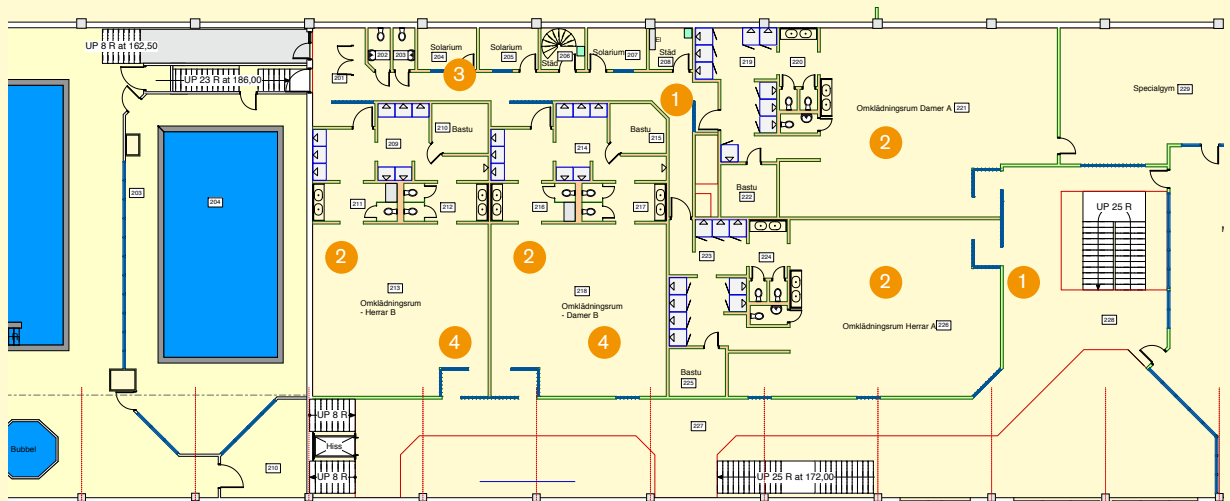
UP 8 R at 162,50
UP 23 R at 186,00
201
202
203
Solarium 204
3
Solarium 205
Städ
206
Solarium 207
Städ 208
219
220
1
Omklädningsrum Damer A 221
Specialgym 229
209
210 Bastu
214
Bastu 215
2
Bastu 222
203
204
211
212
216
217
223
224
UP 25 R
2
2
2
1
213
Omklädningsrum - Herrar B
218
Omklädningsrum - Damer B
Omklädningsrum Herrar A 226
228
4
4
Bastu 225
227
UP 8 R
Hiss
UP 8 R
Bubbel
210
UP 25 R at 172,00